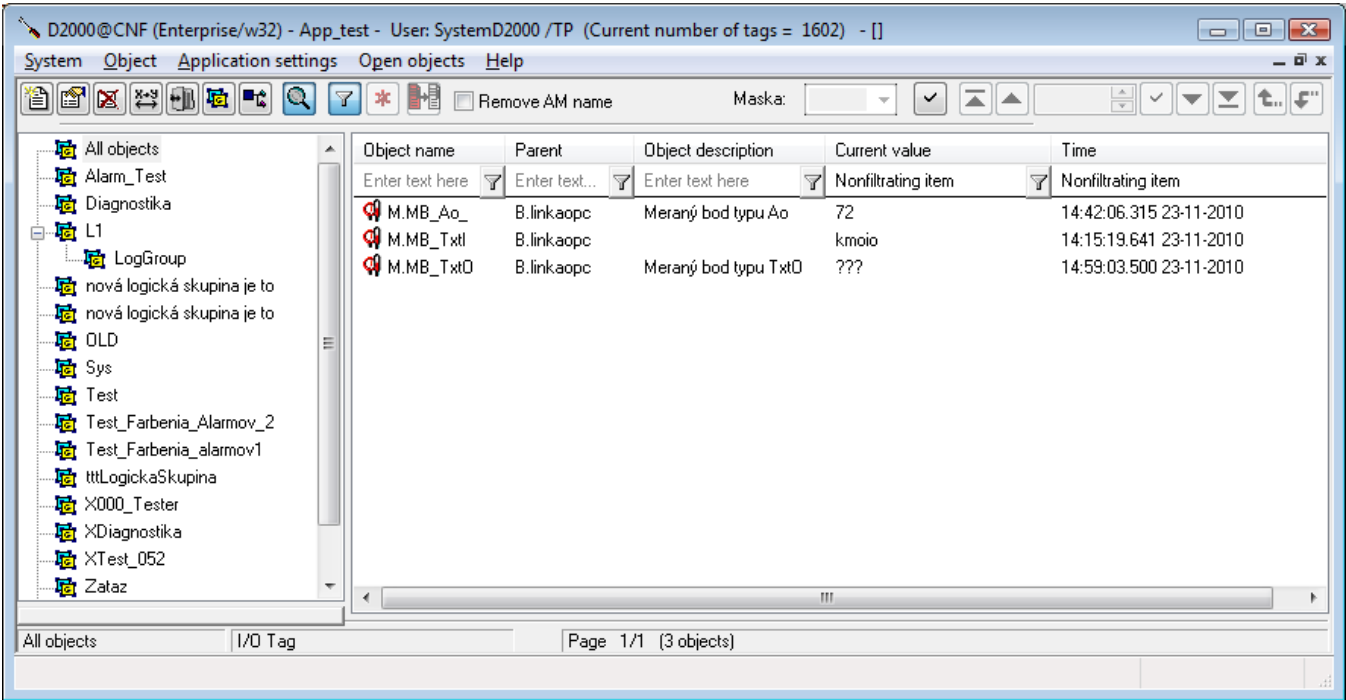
D2000@CNF (Enterprise/w32) - App_test - User: SystemD2000 /TP (Current number of tags = 1602) - []

System Object Application settings Open objects Help

Remove AM name Maska:

All objects
Alarm_Test
Diagnostika
L1
LogGroup
nová logická skupina je to
nová logická skupina je to
OLD
Sys
Test
Test_Farbenia_Alarmov_2
Test_Farbenia_alarmov1
tttLogickaSkupina
X000_Tester
XDiagnostika
XTest_052
Zataz

| Object name | Parent | Object description | Current value | Time |
|---|---|---|---|---|
| Enter text here | Enter text... | Enter text here | Nonfiltrating item | Nonfiltrating item |
| M.MB_Ao_ | B.linkaopc | Meraný bod typu Ao | 72 | 14:42:06.315 23-11-2010 |
| M.MB_TxtI | B.linkaopc | | kmoio | 14:15:19.641 23-11-2010 |
| M.MB_TxtO | B.linkaopc | Meraný bod typu TxtO | ??? | 14:59:03.500 23-11-2010 |

All objects I/O Tag Page 1/1 (3 objects)